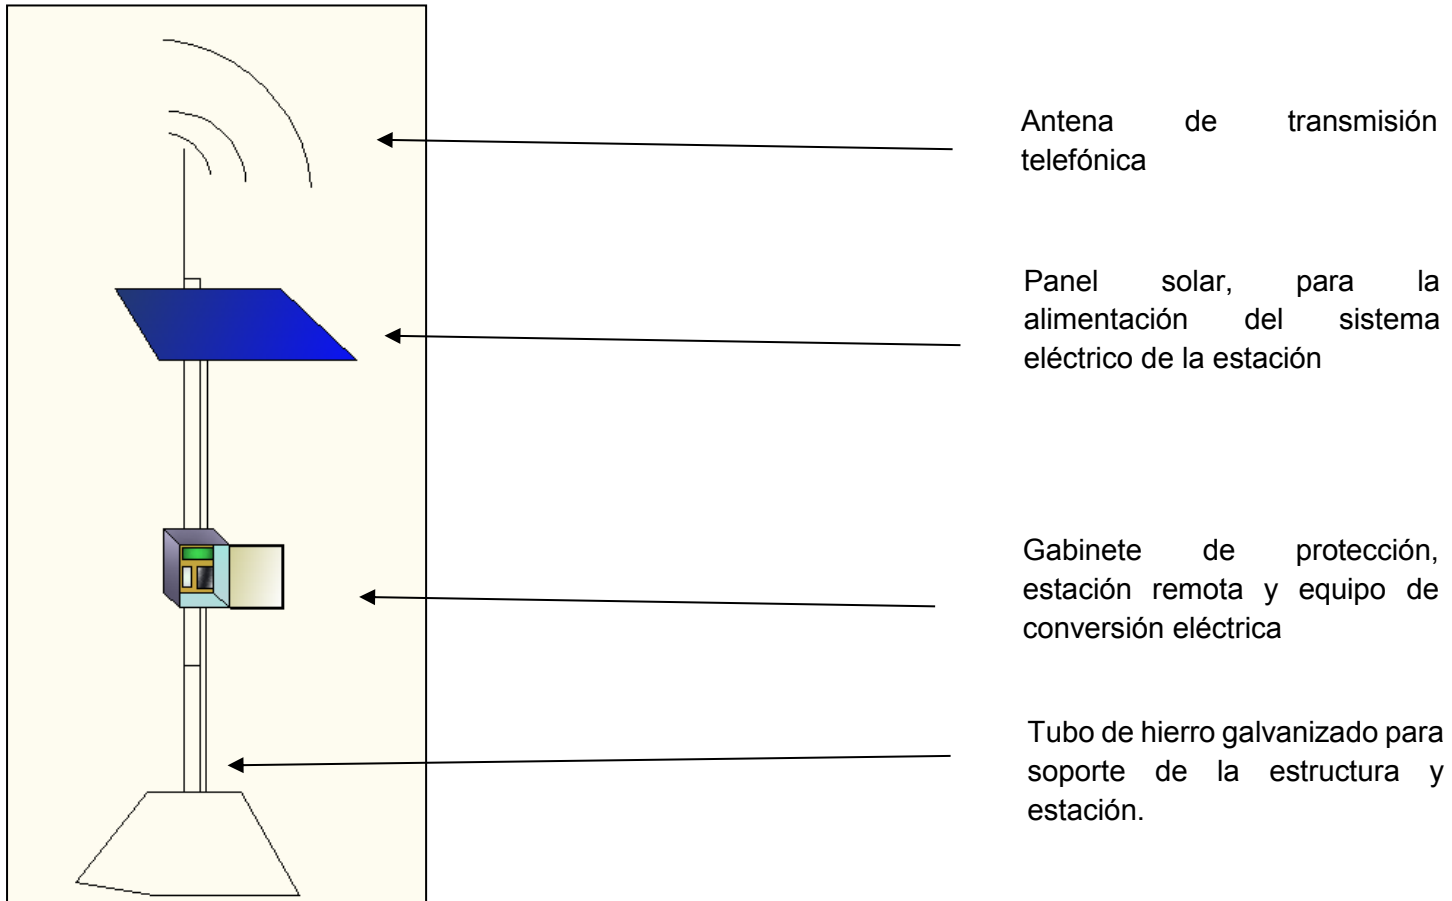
Antena de transmisión telefónica

Panel solar, para la alimentación del sistema eléctrico de la estación

Gabinete de protección, estación remota y equipo de conversión eléctrica

Tubo de hierro galvanizado para soporte de la estructura y estación.